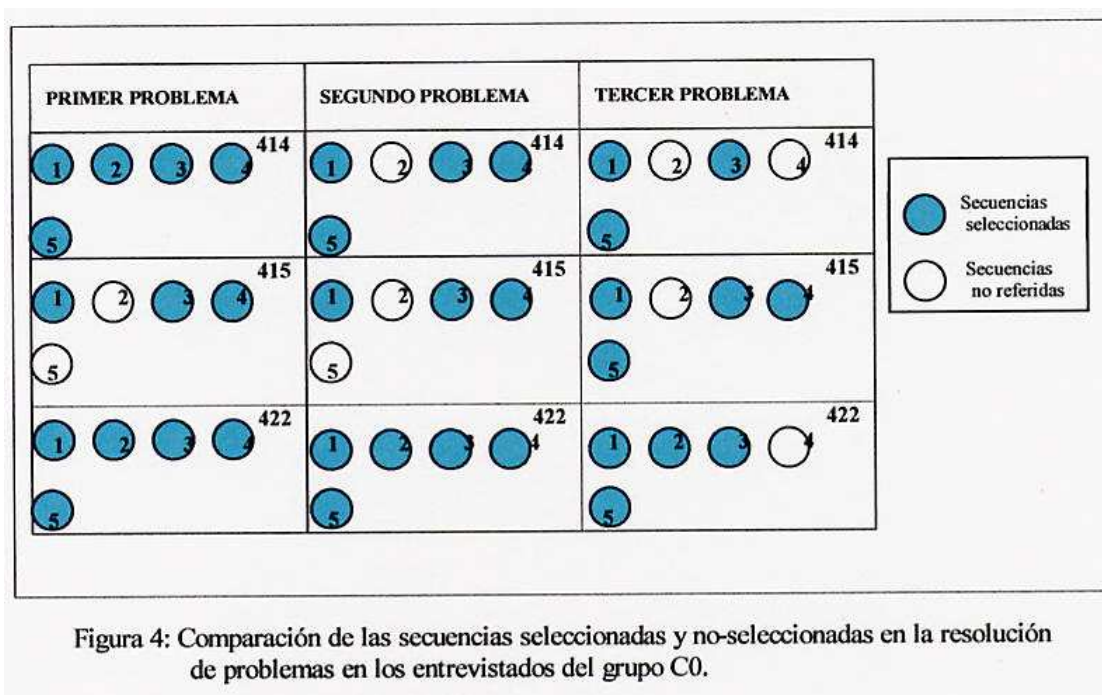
| PRIMER PROBLEMA | SEGUNDO PROBLEMA | TERCER PROBLEMA |
|---|---|---|
| 414 1 2 3 4 5 | 414 1 2 3 4 5 | 414 1 2 3 4 5 |
| 415 1 2 3 4 5 | 415 1 2 3 4 5 | 415 1 2 3 4 5 |
| 422 1 2 3 4 5 | 422 1 2 3 4 5 | 422 1 2 3 4 5 |

Secuencias seleccionadas

Secuencias no referidas

Figura 4: Comparación de las secuencias seleccionadas y no-seleccionadas en la resolución de problemas en los entrevistados del grupo C0.